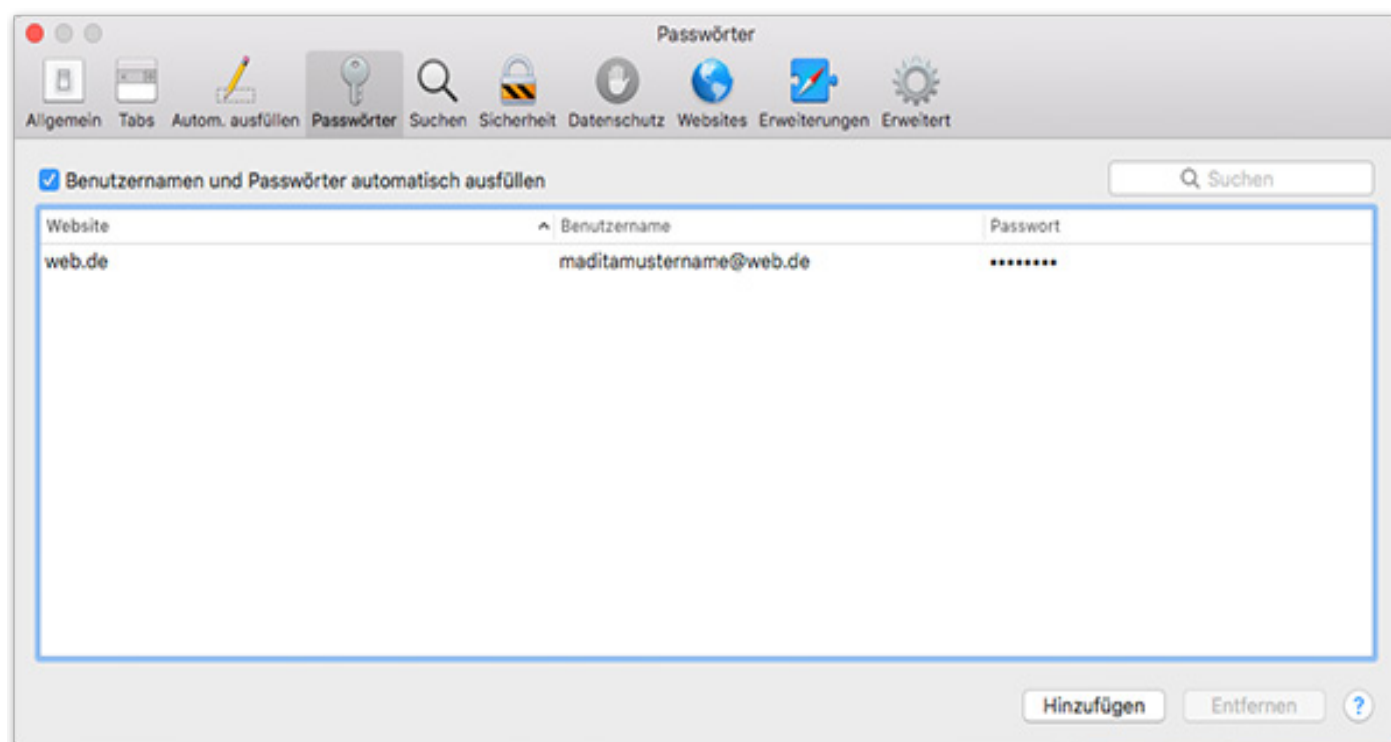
Passwörter

Allgemein Tabs Autom. ausfüllen Passwörter Suchen Sicherheit Datenschutz Websites Erweiterungen Erweitert

Benutzernamen und Passwörter automatisch ausfüllen

Suchen

| Website | Benutzername | Passwort |
|---|---|---|
| web.de | maditamustername@web.de | •••••••• |

Hinzufügen Entfernen ?